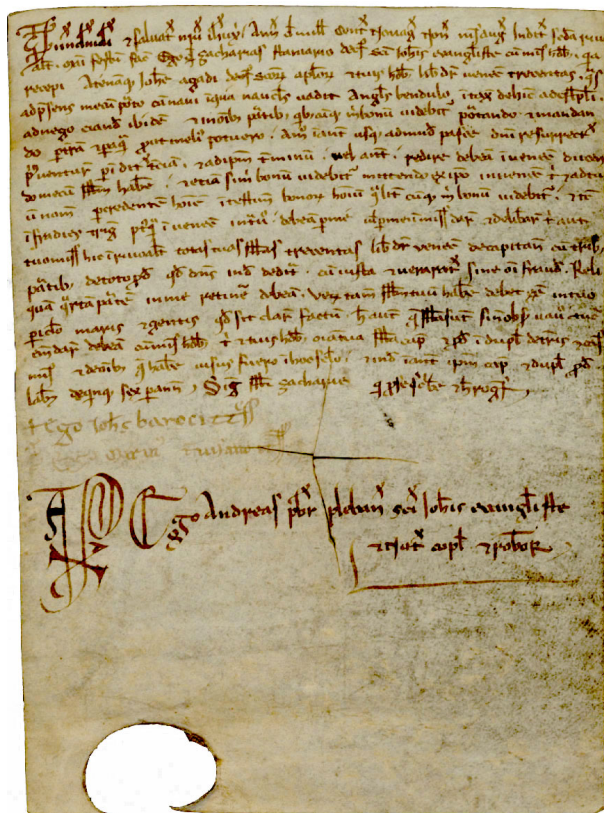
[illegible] saluat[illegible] nro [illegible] dni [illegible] anno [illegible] mense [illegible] indict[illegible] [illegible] Ego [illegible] zacharias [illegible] sci Iohis euangeliste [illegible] accepi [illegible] Iohis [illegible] apostoli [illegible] adpsens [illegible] angelo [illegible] uidetur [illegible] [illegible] uidetur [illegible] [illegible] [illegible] uidetur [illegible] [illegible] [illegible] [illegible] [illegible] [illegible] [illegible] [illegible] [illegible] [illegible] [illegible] uidetur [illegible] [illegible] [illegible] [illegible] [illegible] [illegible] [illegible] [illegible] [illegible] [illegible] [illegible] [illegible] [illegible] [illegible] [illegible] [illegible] Sig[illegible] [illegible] zacharias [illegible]

+ Ego Iohs barocci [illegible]

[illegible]

Ego Andreas pbr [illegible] sci Iohis euangeliste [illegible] apost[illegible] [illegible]